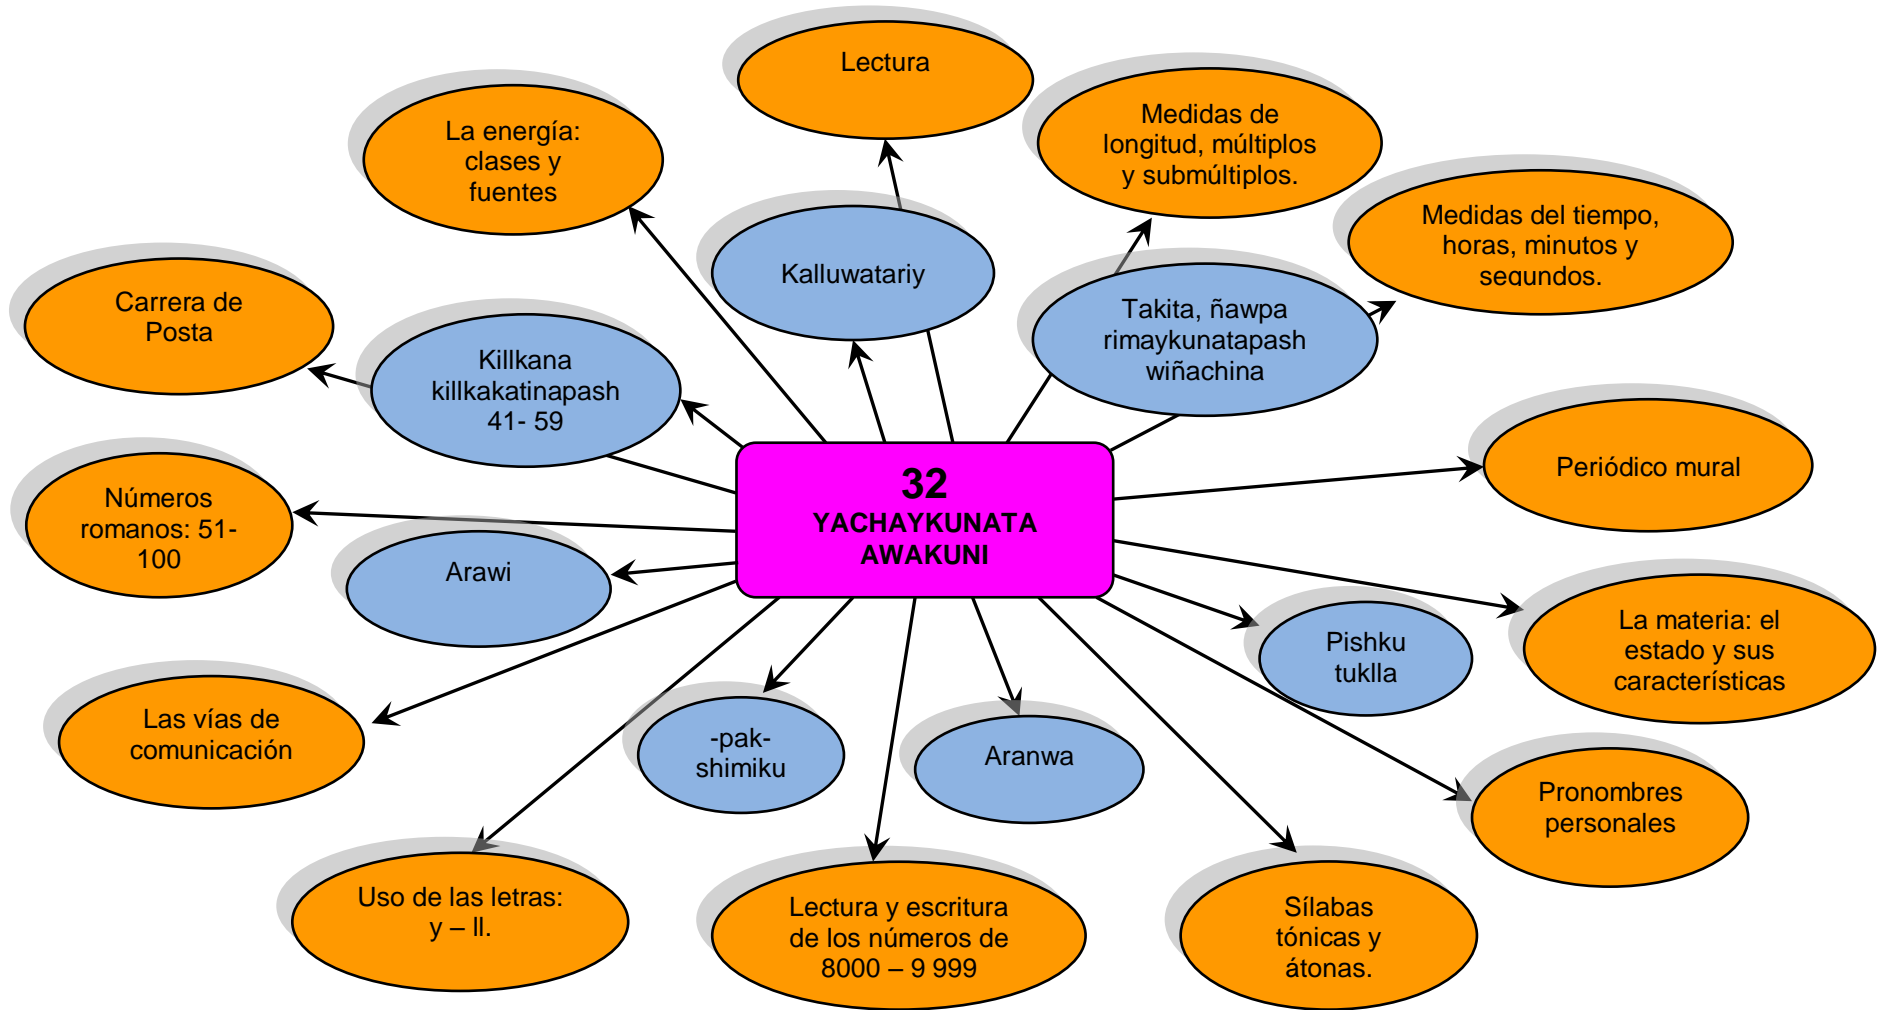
32
YACHAYKUNATA AWAKUNI

Lectura

La energía: clases y fuentes

Medidas de longitud, múltiplos y submúltiplos.

Kalluwatariy

Medidas del tiempo, horas, minutos y segundos.

Carrera de Posta

Killkana killkakatinapash 41- 59

Takita, ñawpa rimaykunatapash wiñachina

Periódico mural

Números romanos: 51-100

Arawi

La materia: el estado y sus características

Pishku tuklla

Las vías de comunicación

-pak- shimiku

Aranwa

Pronombres personales

Uso de las letras: y – ll.

Lectura y escritura de los números de 8000 – 9 999

Sílabas tónicas y átonas.